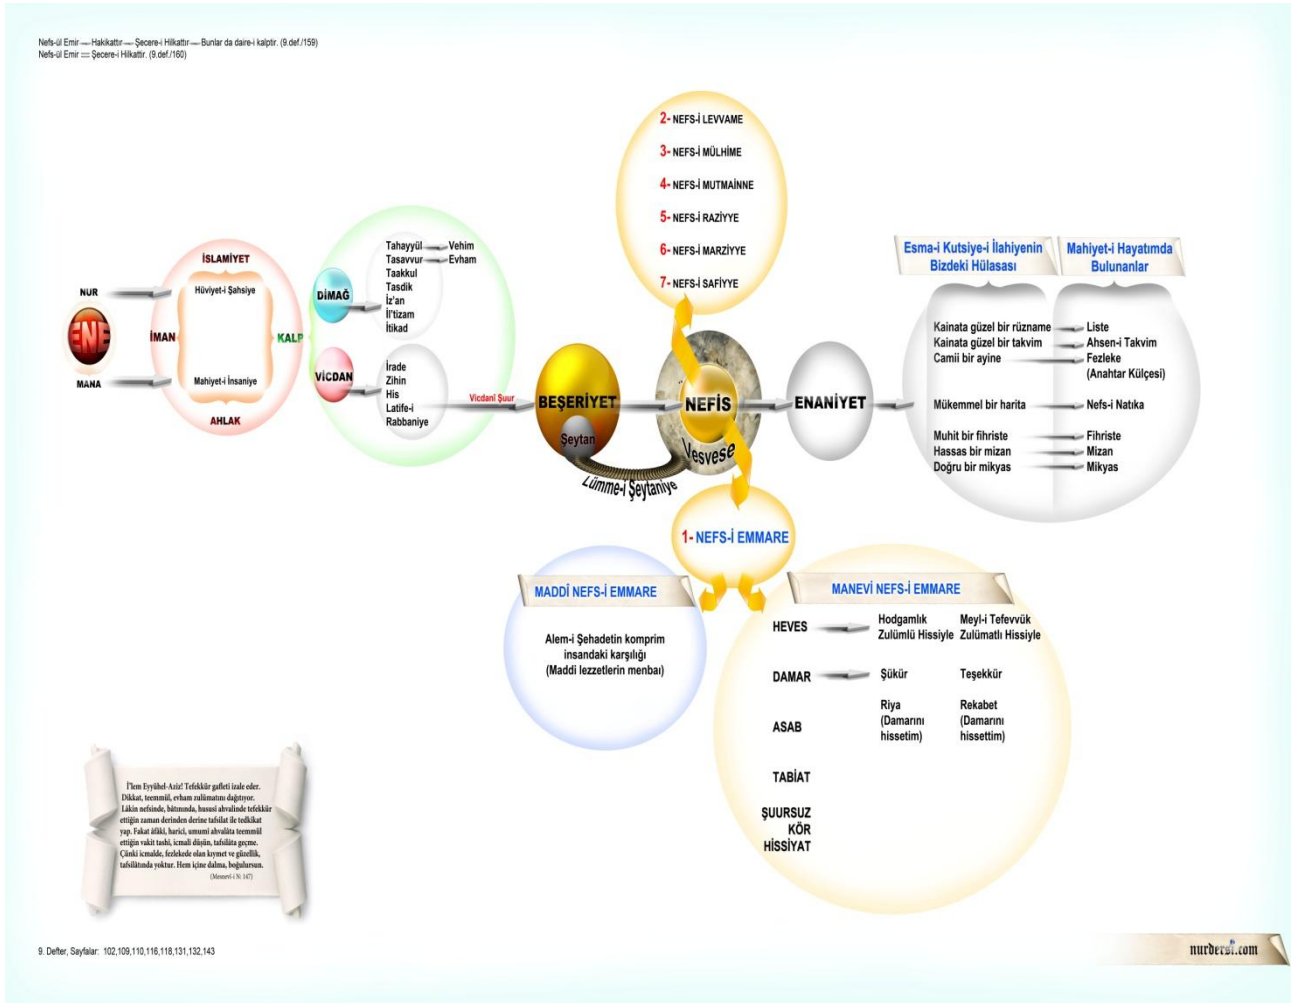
Nefs-ül Emir — Hakikattır — Şecere-i Hilkattır — Bunlar da daire-i kalptir. (9.def./159)
Nefs-ül Emir = Şecere-i Hilkattır. (9.def./160)

2- NEFS-İ LEVVAME
3- NEFS-İ MÜLHİME
4- NEFS-İ MUTMAİNNE
5- NEFS-İ RAZİYYE
6- NEFS-İ MARZİYYE
7- NEFS-İ SAFİYYE

Esma-i Kutsiye-i İlahiyenin Bizdeki Hülasası

Mahiyet-i Hayatımda Bulunanlar

NUR
ENE
MANA

İSLAMİYET
Hüviyet-i Şahsiye
İMAN
KALP
Mahiyet-i İnsaniye
AHLAK

DİMAĞ
Tahayyül — Vehim
Tasavvur — Evham
Taakkul
Tasdik
İz'an
İl'tizam
İtikad

VİCDAN
İrade
Zihin
His
Latife-i Rabbaniye

Vicdani Şuur

BEŞERİYET
Şeytan
NEFİS
Vesvese
Lümme-i Şeytaniye
ENANİYET

Kainata güzel bir rüzname — Liste
Kainata güzel bir takvim — Ahsen-i Takvim
Camii bir ayine — Fezleke (Anahtar Külçesi)
Mükemmel bir harita — Nefs-i Natıka
Muhit bir fihriste — Fihriste
Hassas bir mizan — Mizan
Doğru bir mikyas — Mikyas

1- NEFS-İ EMMARE

MADDİ NEFS-İ EMMARE
Alem-i Şehadetin komprim insandaki karşılığı (Maddi lezzetlerin menbaı)

MANEVİ NEFS-İ EMMARE
HEVES — Hodgamlık Zulümlü Hissiyle | Meyl-i Tefevvük Zulümatlı Hissiyle
DAMAR — Şükür | Teşekkür
ASAB — Riya (Damarını hissetim) | Rekabet (Damarını hissettim)
TABİAT
ŞUURSUZ KÖR HİSSİYAT

İlem Eyyühel-Aziz! Tefekkür gafleti izale eder. Dikkat, teemmül, evham zulümatını dağıtıyor. Lâkin nefsinde, bâtınında, hususi ahvalinde tefekkür ettiğin zaman derinden derine tafsilat ile tedkikat yap. Fakat âfâki, harici, umumi ahvaläta teemmül ettiğin vakit tashi, icmali düşün, tafsiläta geçme. Çünki icmalde, fezlekede olan kıymet ve güzellik, tafsilâtında yoktur. Hem içine dalma, boğulursun.
(Mesnevi-i N: 147)

9. Defter, Sayfalar: 102,109,110,116,118,131,132,143

nurdersi.com